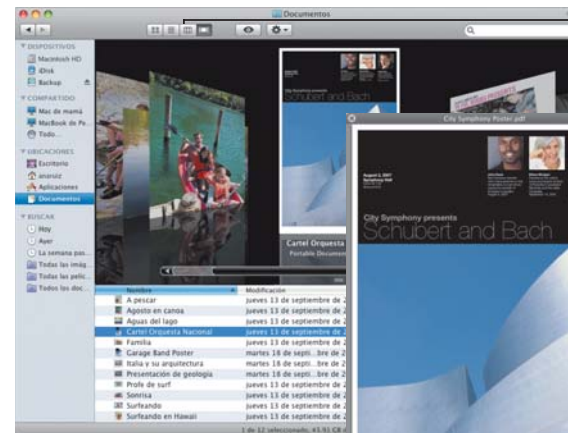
Documentos

DISPOSITIVOS
Macintosh HD
iDisk
Backup
COMPARTIDO
Mac de mamá
MacBook de Pe...
Todo...
UBICACIONES
Escritorio
anoruiz
Aplicaciones
Documentos
BUSCAR
Hoy
Ayer
La semana pas...
Todas las imág...
Todas las pelíc...
Todos los doc...

City Symphony presents
Schubert and Bach

Cartel Orquesta
Portable Documen

City Symphony Poster.pdf

City Symphony presents
Schubert and Bach

| Nombre | Modificación |
|---|---|
| A pescar | jueves 13 de septiembre de 2 |
| Agosto en canoa | jueves 13 de septiembre de 2 |
| Aguas del lago | jueves 13 de septiembre de 2 |
| Cartel Orquesta Nacional | jueves 13 de septiembre de 2 |
| Familia | jueves 13 de septiembre de 2 |
| Garage Band Poster | martes 18 de septi...bre de 2 |
| Italia y su arquitectura | martes 18 de septi...bre de 2 |
| Presentación de geología | martes 18 de septi...bre de 2 |
| Profe de surf | jueves 13 de septiembre de 2 |
| Sonrisa | jueves 13 de septiembre de 2 |
| Surfeando | jueves 13 de septiembre de 2 |
| Surfeando en Hawai | jueves 13 de septiembre de 2 |

1 de 12 seleccionado, 43,91 GB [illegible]